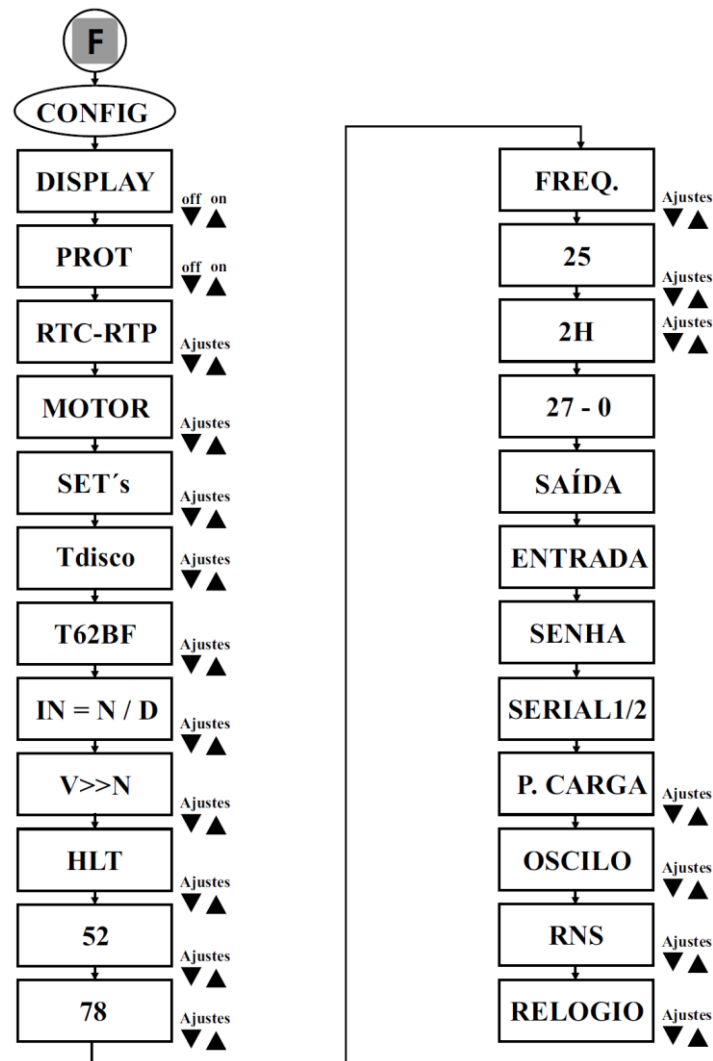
F

CONFIG

DISPLAY
off on
▼▲

PROT
off on
▼▲

RTC-RTP
Ajustes
▼▲

MOTOR
Ajustes
▼▲

SET´s
Ajustes
▼▲

Tdisco
Ajustes
▼▲

T62BF
Ajustes
▼▲

IN = N / D
Ajustes
▼▲

V>>N
Ajustes
▼▲

HLT
Ajustes
▼▲

52
Ajustes
▼▲

78
Ajustes
▼▲

FREQ.
Ajustes
▼▲

25
Ajustes
▼▲

2H
Ajustes
▼▲

27 - 0

SAÍDA

ENTRADA

SENHA

SERIAL1/2

P. CARGA
Ajustes
▼▲

OSCILO
Ajustes
▼▲

RNS
Ajustes
▼▲

RELOGIO
Ajustes
▼▲